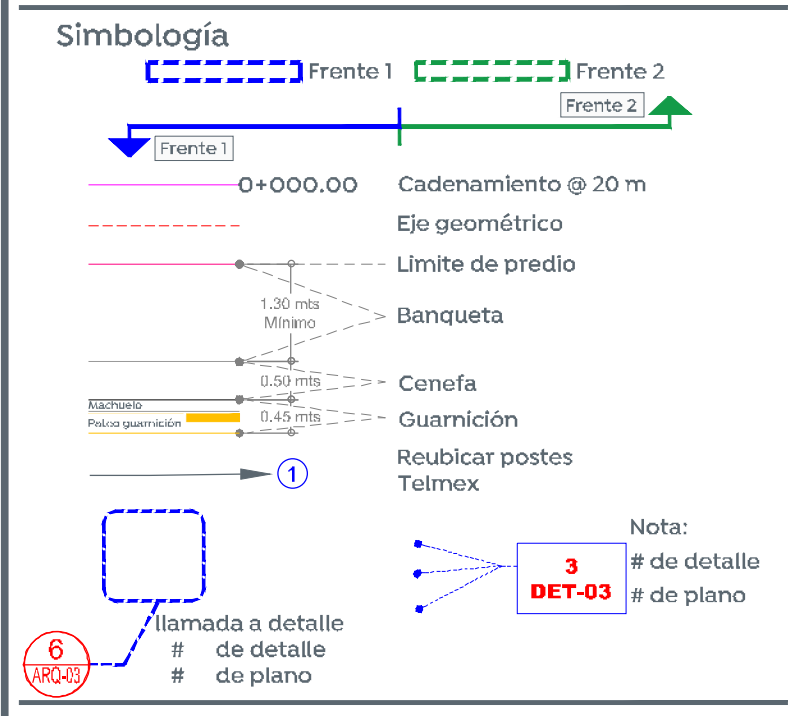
Simbología

Frente 1

Frente 2

Frente 2

Frente 1

0+000.00 Cadenamiento @ 20 m

Eje geométrico

Limite de predio

1.30 mts
Mínimo

Banqueta

0.50 mts

Cenefa

Machuelo

Palca guarnición

0.45 mts

Guarnición

1

Reubicar postes Telmex

Nota:

3
DET-03

# de detalle
# de plano

6
ARQ-03

llamada a detalle
# de detalle
# de plano